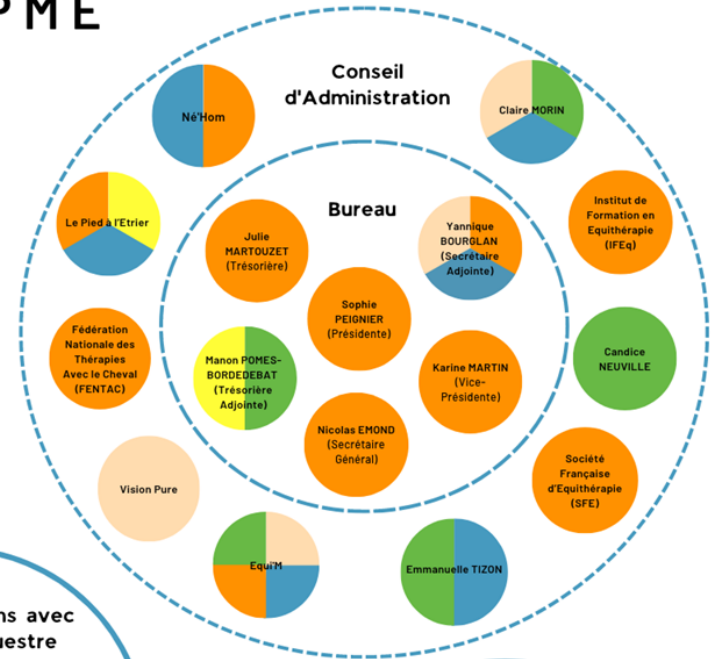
PME

Conseil d'Administration

Né'Hom

Claire MORIN

Le Pied à l'Etrier

Institut de Formation en Equithérapie (IFEq)

Bureau

Julie MARTOUZET (Trésorière)

Yannique BOURGLAN (Secrétaire Adjointe)

Sophie PEIGNIER (Présidente)

Fédération Nationale des Thérapies Avec le Cheval (FENTAC)

Manon POMES-BORDEDEBAT (Trésorière Adjointe)

Karine MARTIN (Vice-Présidente)

Candice NEUVILLE

Nicolas EMOND (Secrétaire Général)

Société Française d'Equithérapie (SFE)

Vision Pure

Equi'M

Emmanuelle TIZON

ns avec
uestre